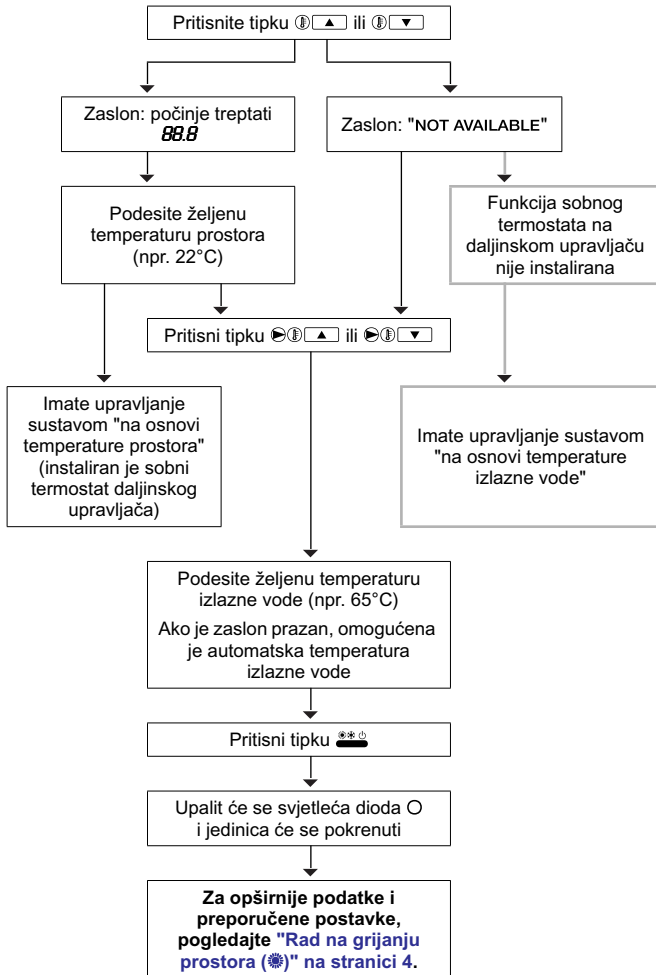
Pritisnite tipku ili

Zaslon: počinje treptati
88.8

Zaslon: "NOT AVAILABLE"

Podesite željenu temperaturu prostora (npr. 22°C)

Funkcija sobnog termostata na daljinskom upravljaču nije instalirana

Pritisni tipku ili

Imate upravljanje sustavom "na osnovi temperature prostora" (instaliran je sobni termostat daljinskog upravljača)

Imate upravljanje sustavom "na osnovi temperature izlazne vode"

Podesite željenu temperaturu izlazne vode (npr. 65°C)

Ako je zaslon prazan, omogućena je automatska temperatura izlazne vode

Pritisni tipku

Upalit će se svjetleća dioda O i jedinica će se pokrenuti

Za opširnije podatke i preporučene postavke, pogledajte "Rad na grijanju prostora ()" na stranici 4.